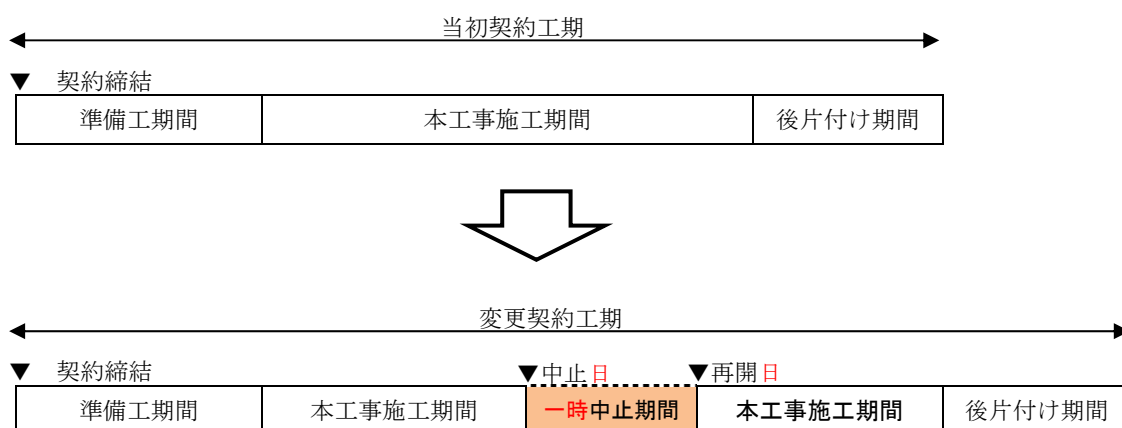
当初契約工期

▼ 契約締結

| 準備工期間 | 本工事施工期間 | 後片付け期間 |
|---|---|---|

変更契約工期

▼ 契約締結　▼中止日　▼再開日

| 準備工期間 | 本工事施工期間 | 一時中止期間 | 本工事施工期間 | 後片付け期間 |
|---|---|---|---|---|